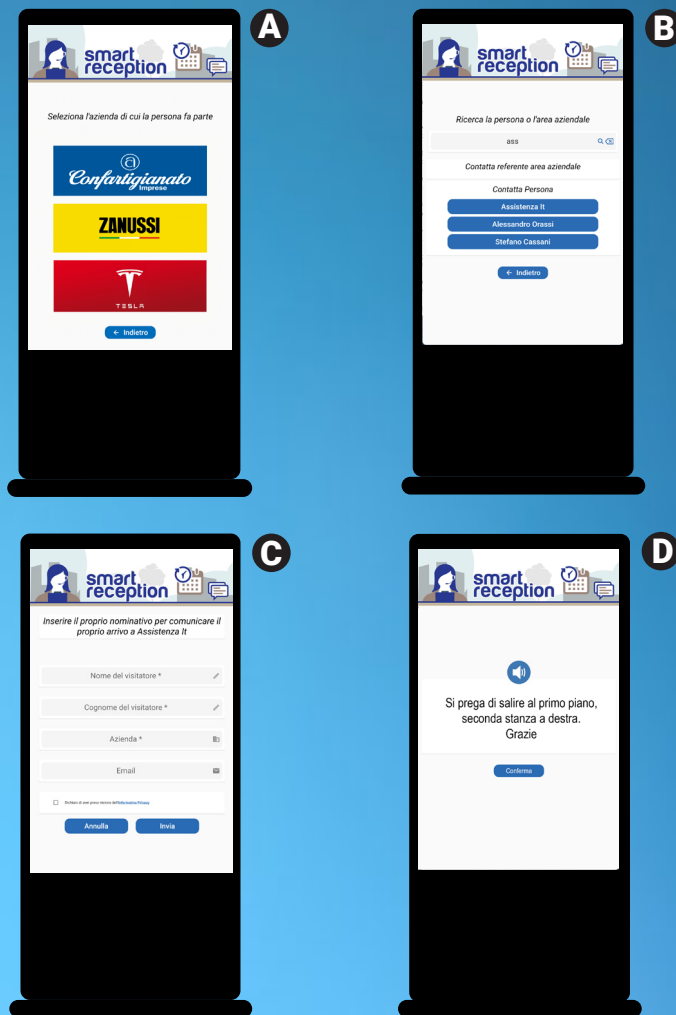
A

smart reception

Seleziona l'azienda di cui la persona fa parte

Confartigianato Imprese

ZANUSSI

TESLA

← Indietro

B

smart reception

Ricerca la persona o l'area aziendale

ass

Contatta referente area aziendale

Contatta Persona

Assistenza It

Alessandro Orassi

Stefano Cassani

← Indietro

C

smart reception

Inserire il proprio nominativo per comunicare il proprio arrivo a Assistenza It

Nome del visitatore *

Cognome del visitatore *

Azienda *

Email

Dichiaro di aver preso visione dell'Informativa Privacy

Annulla

Invia

D

smart reception

Si prega di salire al primo piano, seconda stanza a destra. Grazie

Conferma